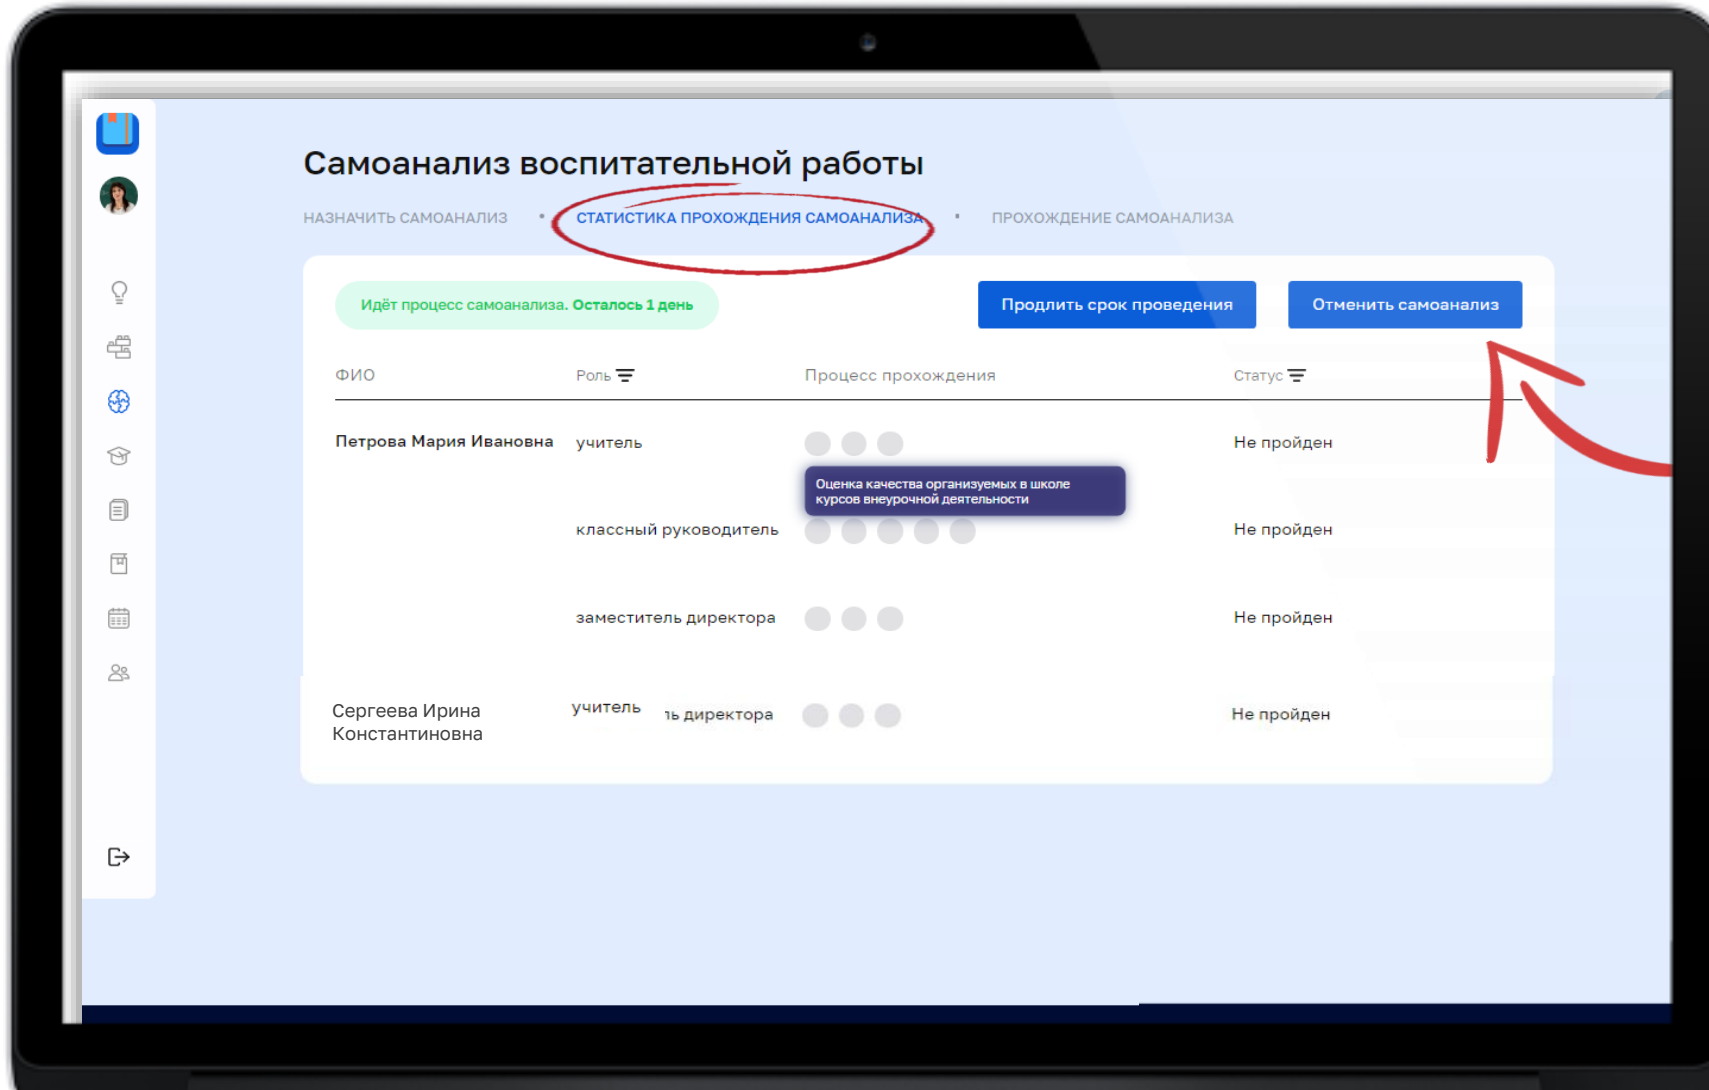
Самоанализ воспитательной работы

НАЗНАЧИТЬ САМОАНАЛИЗ • СТАТИСТИКА ПРОХОЖДЕНИЯ САМОАНАЛИЗА • ПРОХОЖДЕНИЕ САМОАНАЛИЗА

Идёт процесс самоанализа. Осталось 1 день

Продлить срок проведения

Отменить самоанализ

| ФИО | Роль | Процесс прохождения | Статус |
|---|---|---|---|
| Петрова Мария Ивановна | учитель | | Не пройден |
| | классный руководитель | | Не пройден |
| | заместитель директора | | Не пройден |
| Сергеева Ирина Константиновна | учитель | | Не пройден |

Оценка качества организуемых в школе курсов внеурочной деятельности

ль директора